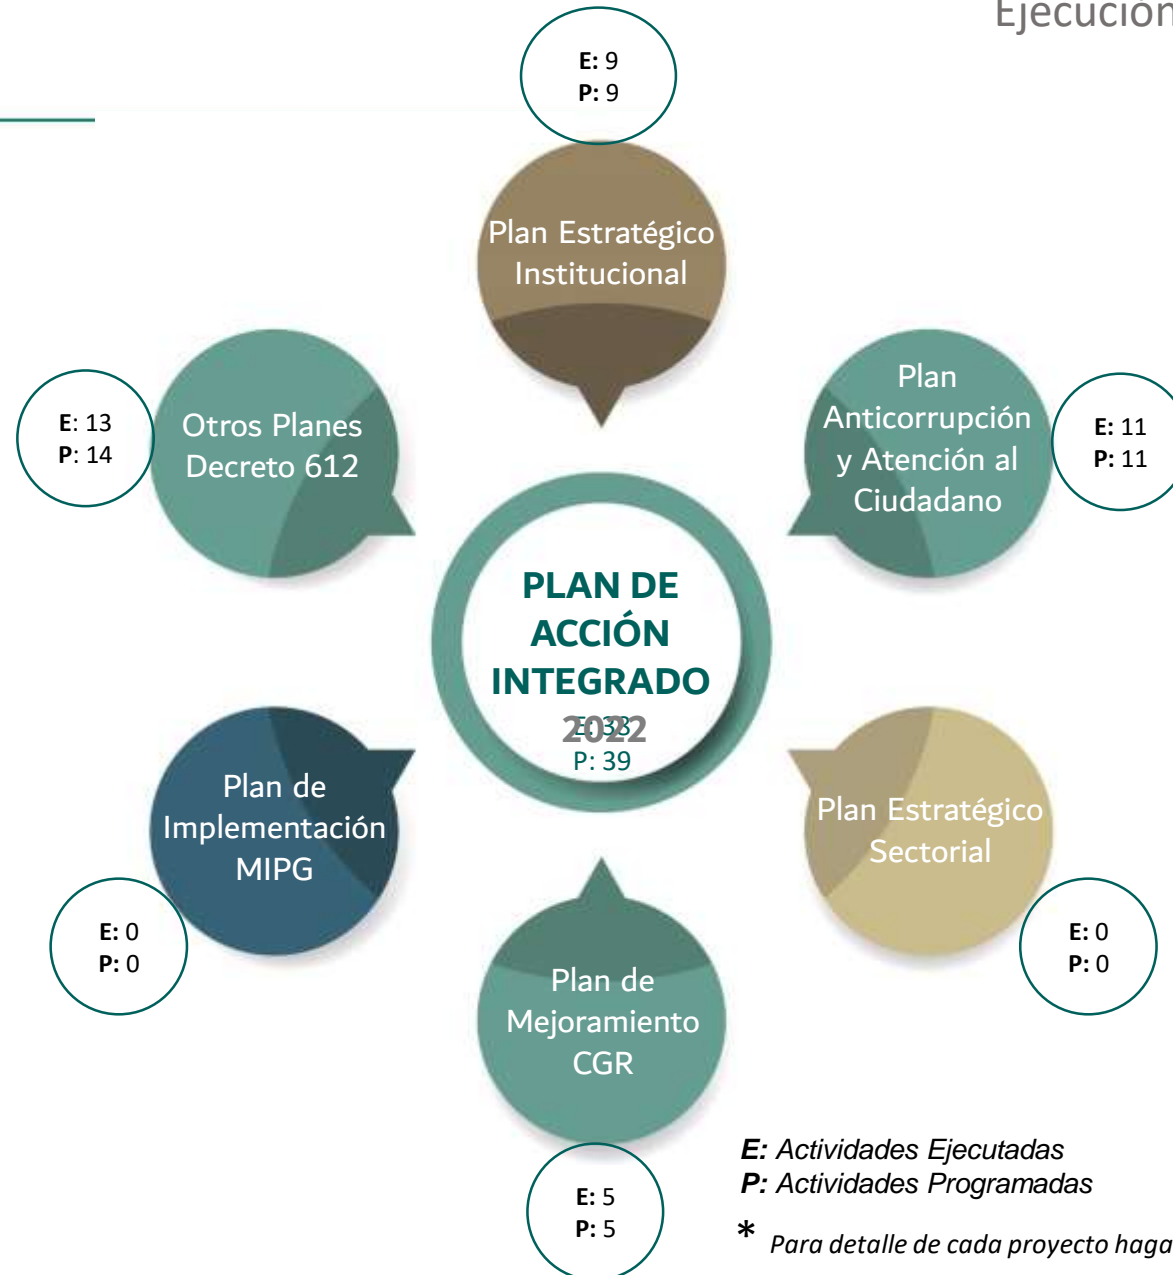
Ejecución

E: 9
P: 9

Plan Estratégico Institucional

Otros Planes Decreto 612

E: 13
P: 14

Plan Anticorrupción y Atención al Ciudadano

E: 11
P: 11

PLAN DE ACCIÓN INTEGRADO 2022
E: 38
P: 39

Plan de Implementación MIPG

E: 0
P: 0

Plan Estratégico Sectorial

E: 0
P: 0

Plan de Mejoramiento CGR

E: 5
P: 5

E: Actividades Ejecutadas
P: Actividades Programadas

* Para detalle de cada proyecto haga